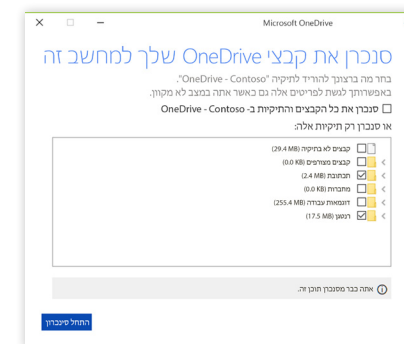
Microsoft OneDrive

סנכרן את קבצי OneDrive שלך למחשב זה

בחר מה ברצונך להוריד לתיקיה "OneDrive - Contoso".
באפשרותך לגשת לפריטים אלה גם כאשר אתה במצב לא מקוון.

סנכרן את כל הקבצים והתיקיות ב- OneDrive - Contoso

או סנכרן רק תיקיות אלה:

קבצים לא בתיקיה (29.4 MB)
קבצים מצורפים (0.0 KB)
תכתובת (2.4 MB)
מחברות (0.0 KB)
דוגמאות עבודה (255.4 MB)
רנטגן (17.5 MB)

אתה כבר מסנכרן תוכן זה.

התחל סינכרון